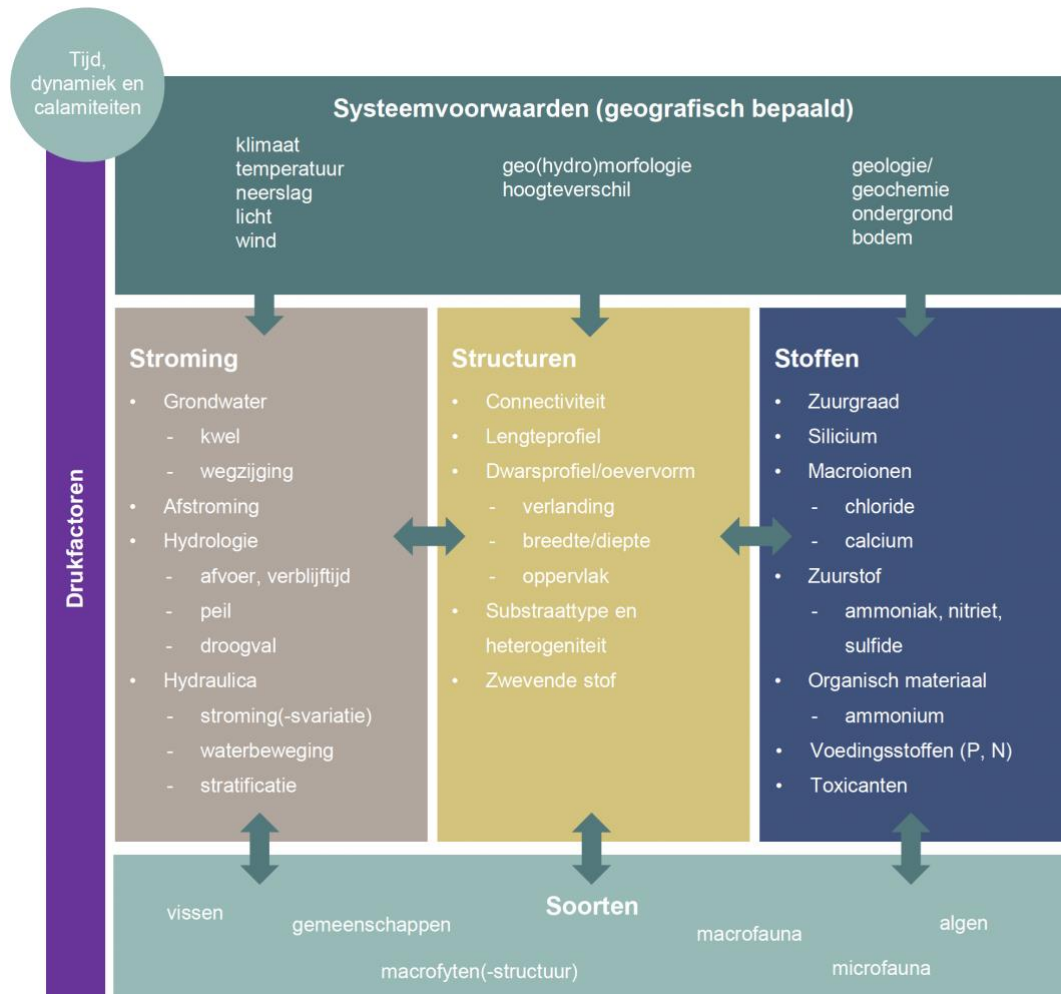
Tijd, dynamiek en calamiteiten

Systeemvoorwaarden (geografisch bepaald)

klimaat
temperatuur
neerslag
licht
wind

geo(hydro)morfologie
hoogteverschil

geologie/
geochemie
ondergrond
bodem

Drukfactoren

Stroming
- Grondwater
  - kwel
  - wegzijging
- Afstroming
- Hydrologie
  - afvoer, verblijftijd
  - peil
  - droogval
- Hydraulica
  - stroming(-svariatie)
  - waterbeweging
  - stratificatie

Structuren
- Connectiviteit
- Lengteprofiel
- Dwarsprofiel/oevervorm
  - verlanding
  - breedte/diepte
  - oppervlak
- Substraattype en heterogeniteit
- Zwevende stof

Stoffen
- Zuurgraad
- Silicium
- Macroionen
  - chloride
  - calcium
- Zuurstof
  - ammoniak, nitriet, sulfide
- Organisch materiaal
  - ammonium
- Voedingsstoffen (P, N)
- Toxicanten

Soorten

vissen
gemeenschappen
macrofyten(-structuur)
macrofauna
algen
microfauna